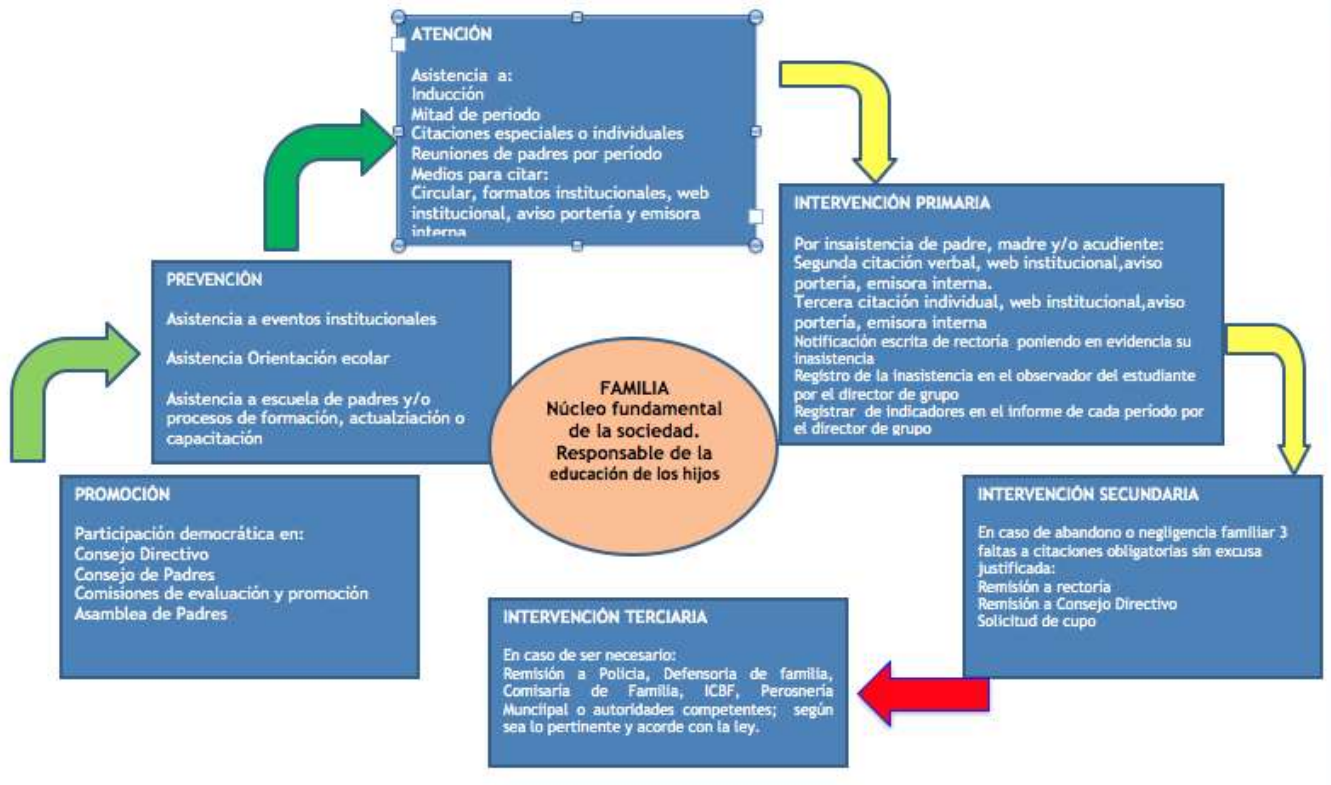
ATENCIÓN

Asistencia a:
Inducción
Mitad de periodo
Citaciones especiales o individuales
Reuniones de padres por período
Medios para citar:
Circular, formatos institucionales, web institucional, aviso portería y emisora interna

INTERVENCIÓN PRIMARIA

Por insaistencia de padre, madre y/o acudiente:
Segunda citación verbal, web institucional,aviso portería, emisora interna.
Tercera citación individual, web institucional,aviso portería, emisora interna
Notificación escrita de rectoría poniendo en evidencia su inasistencia
Registro de la inasistencia en el observador del estudiante por el director de grupo
Registrar de indicadores en el informe de cada periodo por el director de grupo

PREVENCIÓN

Asistencia a eventos institucionales

Asistencia Orientación ecolar

Asistencia a escuela de padres y/o procesos de formación, actualziación o capacitación

FAMILIA
Núcleo fundamental de la sociedad.
Responsable de la educación de los hijos

PROMOCIÓN

Participación democrática en:
Consejo Directivo
Consejo de Padres
Comisiones de evaluación y promoción
Asamblea de Padres

INTERVENCIÓN SECUNDARIA

En caso de abandono o negligencia familiar 3 faltas a citaciones obligatorias sin excusa justificada:
Remisión a rectoría
Remisión a Consejo Directivo
Solicitud de cupo

INTERVENCIÓN TERCIARIA

En caso de ser necesario:
Remisión a Policia, Defensoria de familia, Comisaria de Familia, ICBF, Perosnería Muncipal o autoridades competentes; según sea lo pertinente y acorde con la ley.